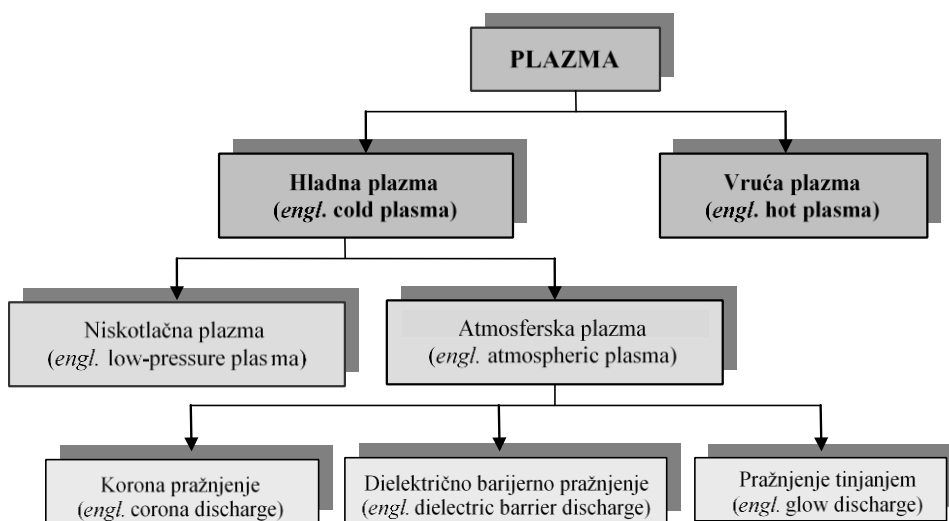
PLAZMA

Hladna plazma (*engl.* cold plasma)

Vruća plazma (*engl.* hot plasma)

Niskotlačna plazma (*engl.* low-pressure plasma)

Atmosferska plazma (*engl.* atmospheric plasma)

Korona pražnjenje (*engl.* corona discharge)

Dielektrično barijerno pražnjenje (*engl.* dielectric barrier discharge)

Pražnjenje tinjanjem (*engl.* glow discharge)